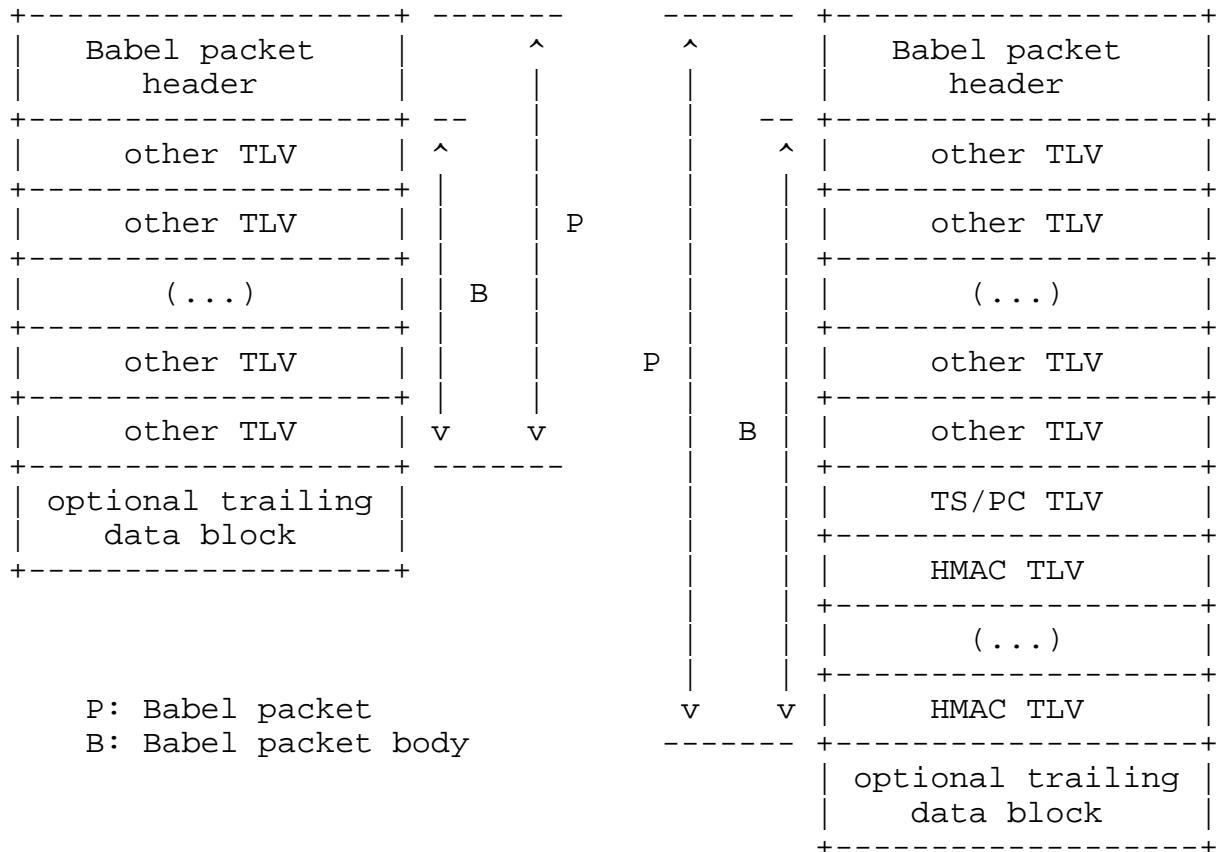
Babel packet header

other TLV

other TLV

(...)

other TLV

other TLV

optional trailing data block

P

B

Babel packet header

other TLV

other TLV

(...)

other TLV

other TLV

TS/PC TLV

HMAC TLV

(...)

HMAC TLV

optional trailing data block

P

B

P: Babel packet
B: Babel packet body